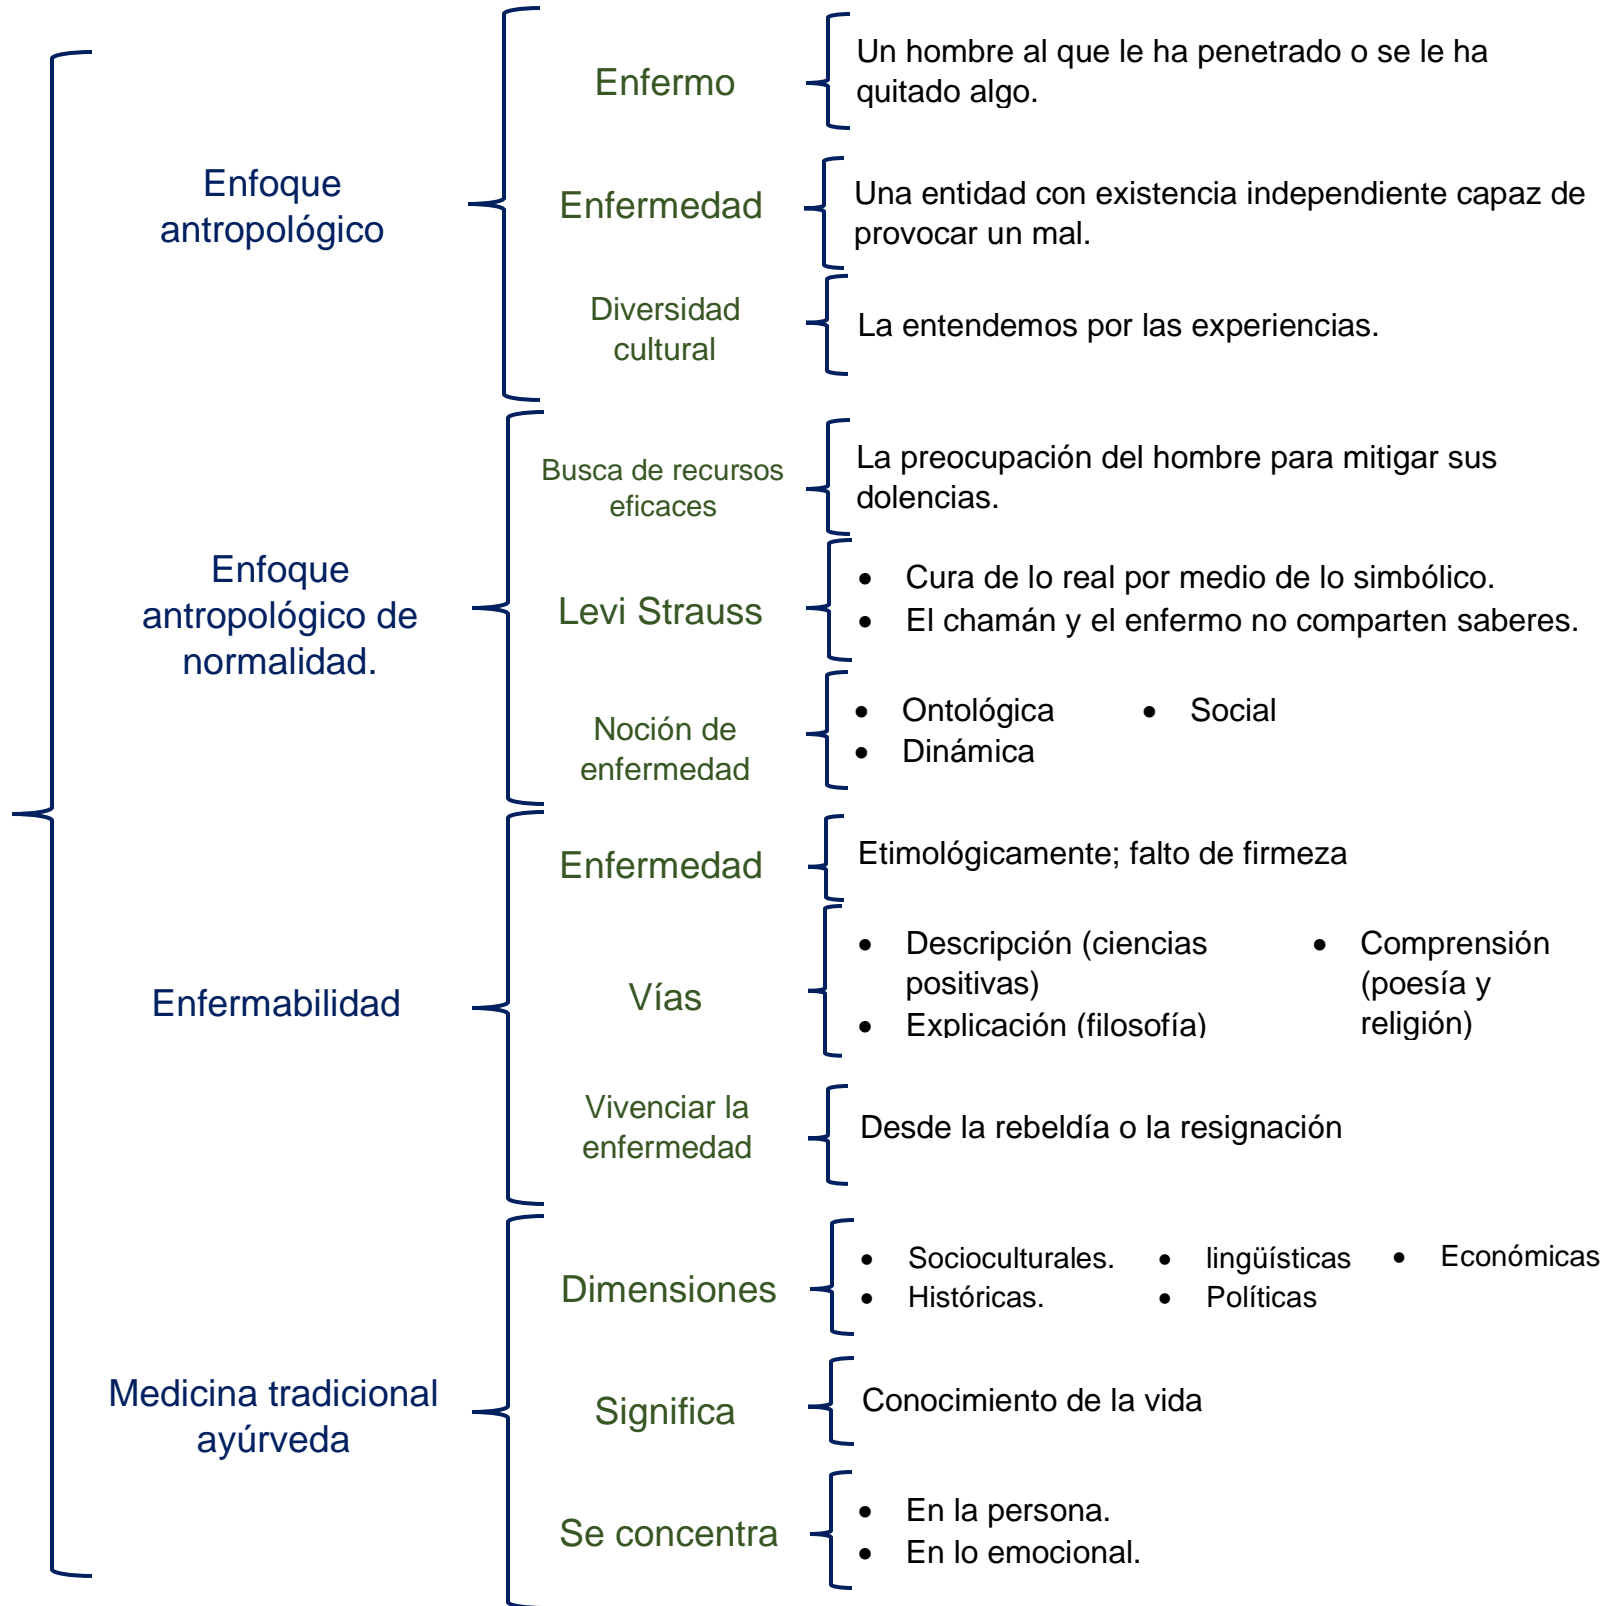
Enfoque antropológico

Enfermo
Un hombre al que le ha penetrado o se le ha quitado algo.

Enfermedad
Una entidad con existencia independiente capaz de provocar un mal.

Diversidad cultural
La entendemos por las experiencias.

Enfoque antropológico de normalidad.

Busca de recursos eficaces
La preocupación del hombre para mitigar sus dolencias.

Levi Strauss
- Cura de lo real por medio de lo simbólico.
- El chamán y el enfermo no comparten saberes.

Noción de enfermedad
- Ontológica
- Dinámica
- Social

Enfermabilidad

Enfermedad
Etimológicamente; falto de firmeza

Vías
- Descripción (ciencias positivas)
- Explicación (filosofía)
- Comprensión (poesía y religión)

Vivenciar la enfermedad
Desde la rebeldía o la resignación

Medicina tradicional ayúrveda

Dimensiones
- Socioculturales.
- Históricas.
- lingüísticas
- Políticas
- Económicas

Significa
Conocimiento de la vida

Se concentra
- En la persona.
- En lo emocional.